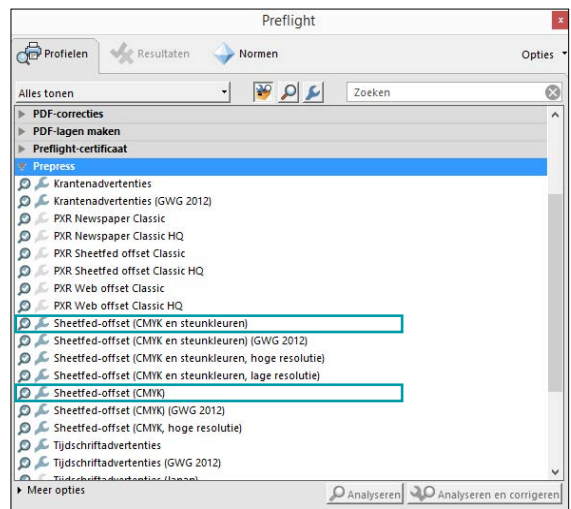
Preflight

Profielen | Resultaten | Normen | Opties

Alles tonen | Zoeken

PDF-correcties
PDF-lagen maken
Preflight-certificaat
Prepress
Krantenadvertenties
Krantenadvertenties (GWG 2012)
PXR Newspaper Classic
PXR Newspaper Classic HQ
PXR Sheetfed offset Classic
PXR Sheetfed offset Classic HQ
PXR Web offset Classic
PXR Web offset Classic HQ
Sheetfed-offset (CMYK en steunkleuren)
Sheetfed-offset (CMYK en steunkleuren) (GWG 2012)
Sheetfed-offset (CMYK en steunkleuren, hoge resolutie)
Sheetfed-offset (CMYK en steunkleuren, lage resolutie)
Sheetfed-offset (CMYK)
Sheetfed-offset (CMYK) (GWG 2012)
Sheetfed-offset (CMYK, hoge resolutie)
Tijdschriftadvertenties
Tijdschriftadvertenties (GWG 2012)
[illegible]

Meer opties | Analyseren | Analyseren en corrigeren